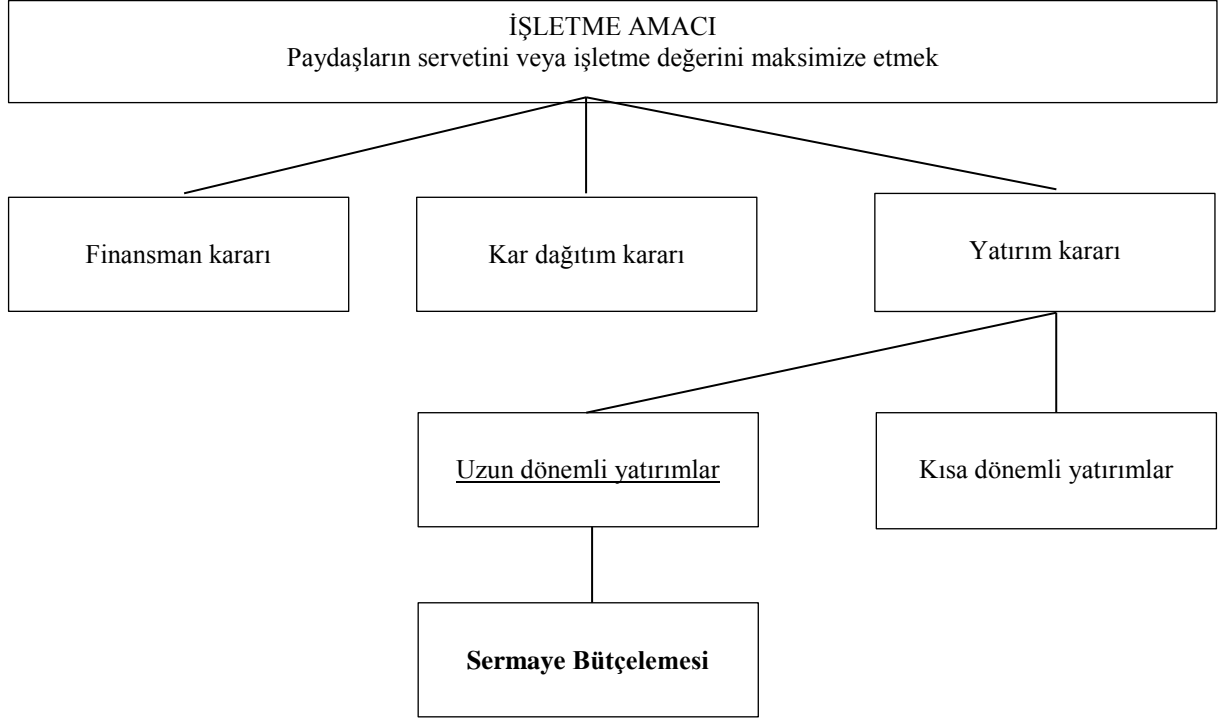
İŞLETME AMACI
Paydaşların servetini veya işletme değerini maksimize etmek

Finansman kararı

Kar dağıtım kararı

Yatırım kararı

Uzun dönemli yatırımlar

Kısa dönemli yatırımlar

**Sermaye Bütçelemesi**